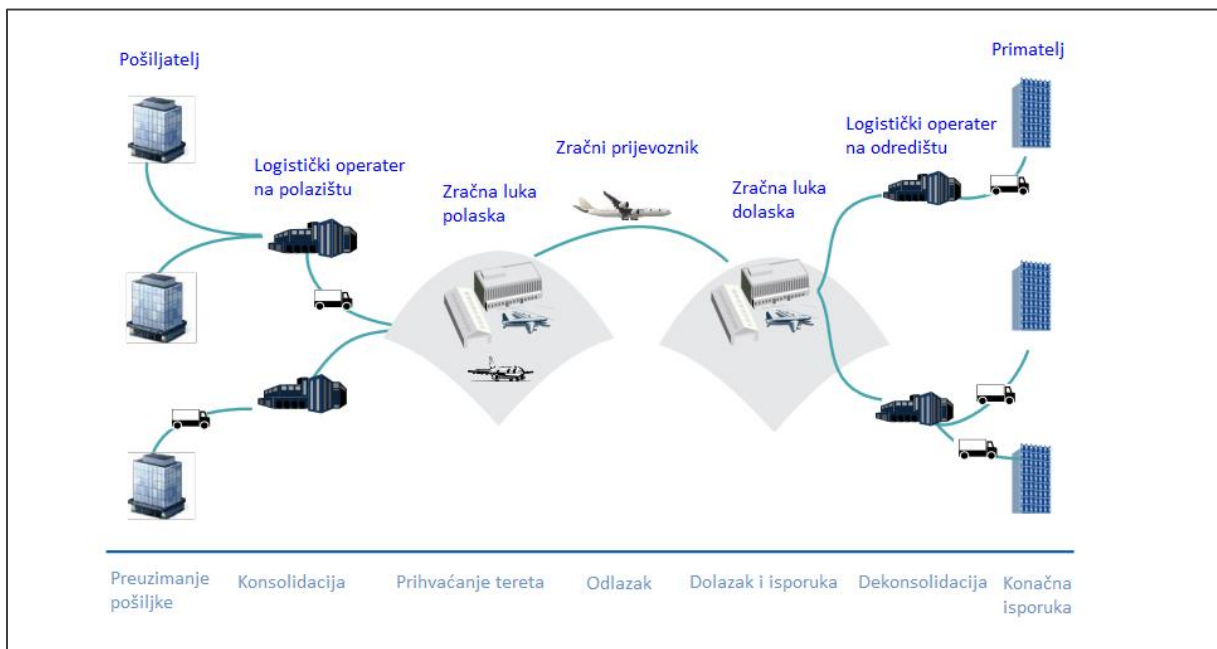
Pošiljatelj

Logistički operater na polazištu

Zračna luka polaska

Zračni prijevoznik

Zračna luka dolaska

Logistički operater na odredištu

Primatelj

Preuzimanje pošiljke

Konsolidacija

Prihvaćanje tereta

Odlazak

Dolazak i isporuka

Dekonsolidacija

Konačna isporuka